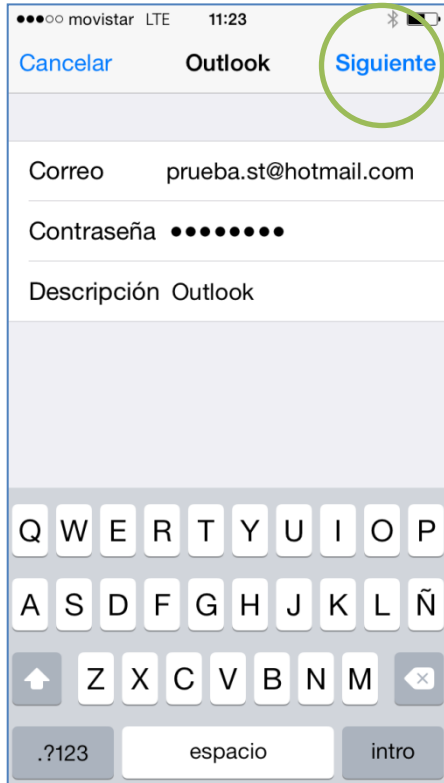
●●●○○ movistar LTE 11:23

Cancelar Outlook Siguiente

Correo prueba.st@hotmail.com

Contraseña ●●●●●●●●

Descripción Outlook

Q W E R T Y U I O P

A S D F G H J K L Ñ

Z X C V B N M

.?123 espacio intro